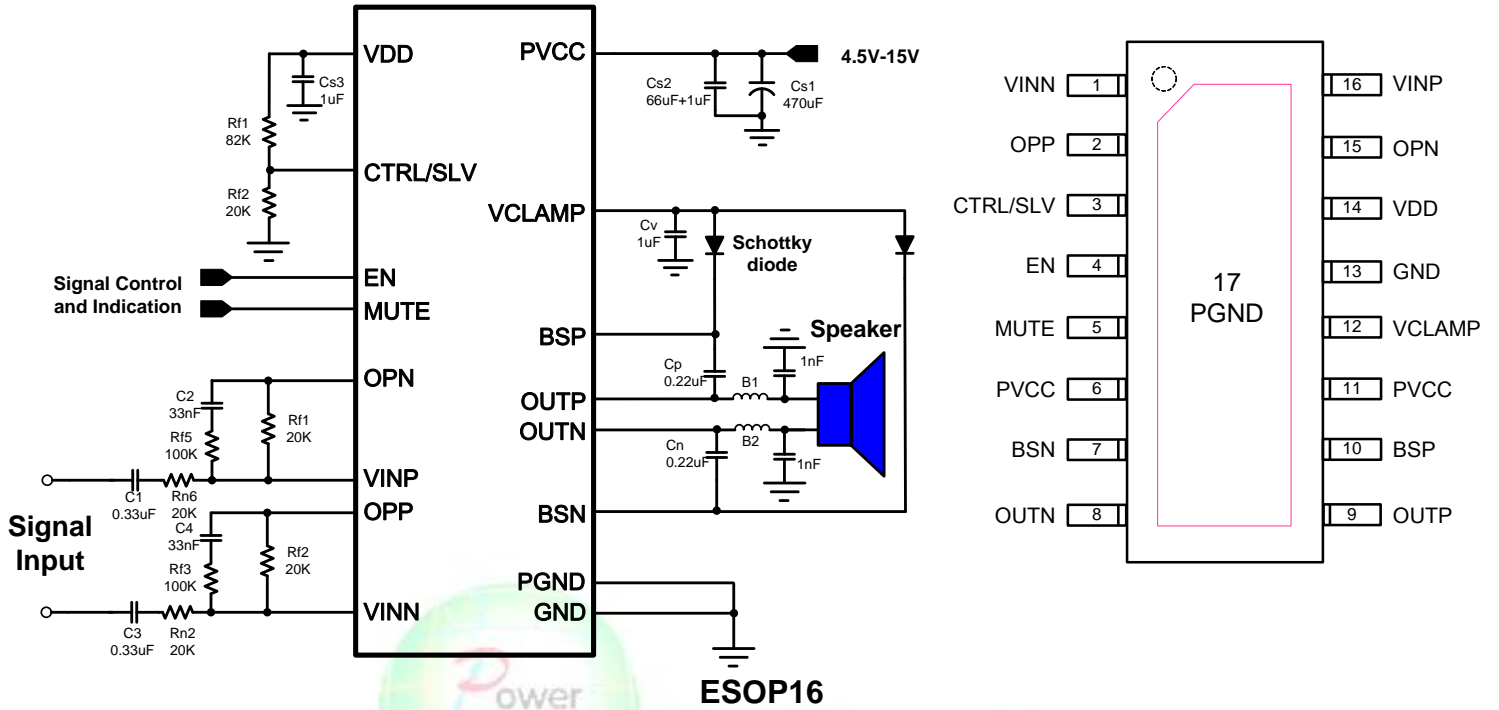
VDD
PVCC
4.5V-15V
Cs3 1uF
Cs2 66uF+1uF
Cs1 470uF
Rf1 82K
CTRL/SLV
Rf2 20K
VCLAMP
Cv 1uF
Schottky diode
Signal Control and Indication
EN
MUTE
BSP
Speaker
1nF
Cp 0.22uF
OPN
C2 33nF
Rf1 20K
OUTP
B1
OUTN
Rf5 100K
Cn 0.22uF
B2
1nF
VINP
C1 0.33uF
Rn6 20K
OPP
BSN
Signal Input
C4 33nF
Rf2 20K
Rf3 100K
PGND
GND
VINN
C3 0.33uF
Rn2 20K
ESOP16
Power

| | | | |
|---|---|---|---|
| VINN | 1 | 16 | VINP |
| OPP | 2 | 15 | OPN |
| CTRL/SLV | 3 | 14 | VDD |
| EN | 4 | 13 | GND |
| MUTE | 5 | 12 | VCLAMP |
| PVCC | 6 | 11 | PVCC |
| BSN | 7 | 10 | BSP |
| OUTN | 8 | 9 | OUTP |

17
PGND